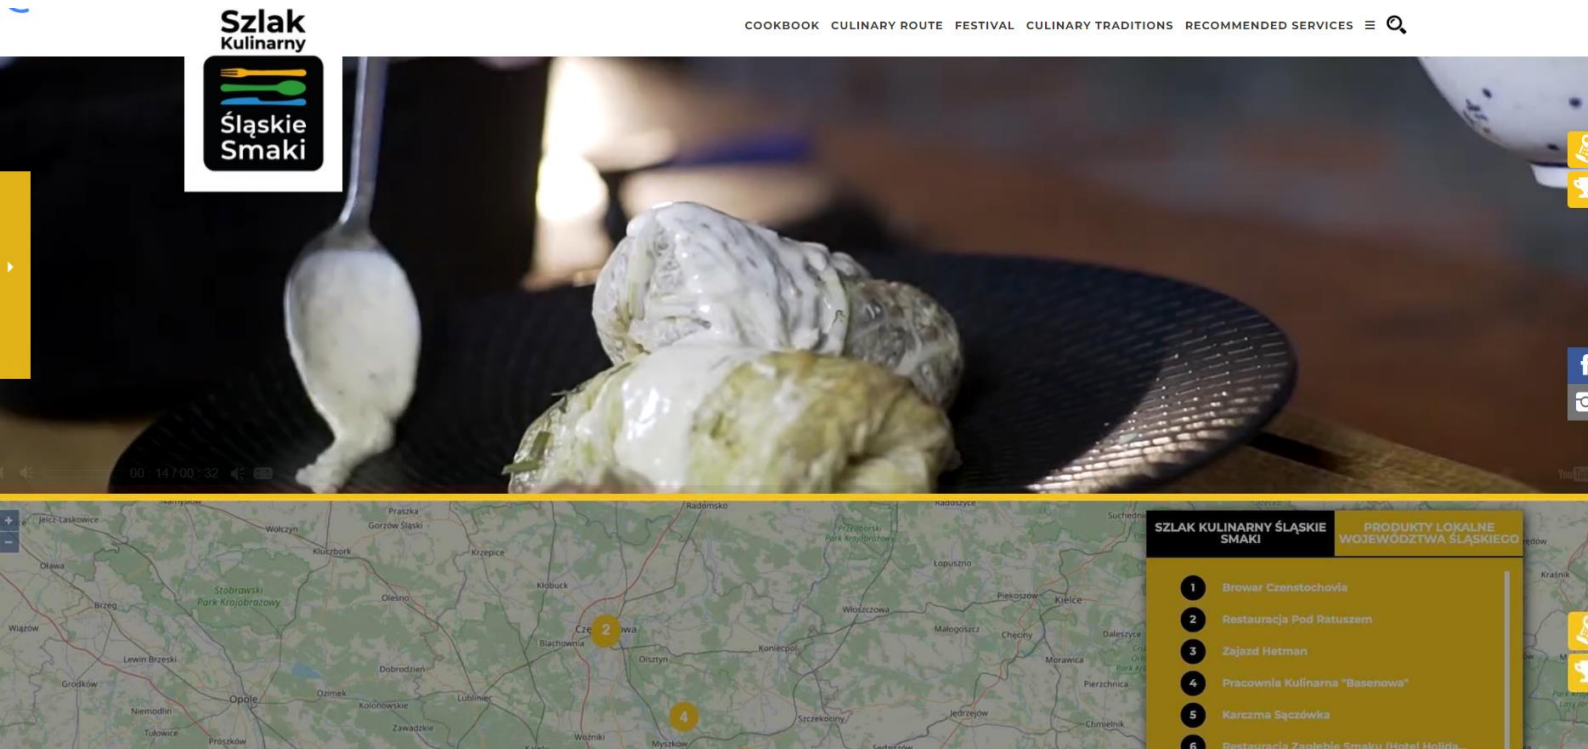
Szlak Kulinarny

Śląskie Smaki

COOKBOOK CULINARY ROUTE FESTIVAL CULINARY TRADITIONS RECOMMENDED SERVICES ≡

00 14:00:32

+
−

Jelcz-Laskowice Praszka Radomsko Radoszyce Suchedniów Wołczyn Gorzów Śląski Krzepice Kluczbork Oława Stobrawski Park Krajobrazowy Kłobuck Łopuszno Brzeg Olesno Piekoszów Kielce Wiązów Częstochowa Włoszczowa Blachownia Małogoszcz Chęciny Daleszyce Lewin Brzeski Dobrodzień Olsztyn Koniecpol Morawica Grodków Opole Ozimek Lubliniec Pierzchnica Niemodlin Kolonowskie Szczekociny Jędrzejów Chmielnik Tułowice Zawadzkie Woźniki Myszków Prószków

2
4

SZLAK KULINARNY ŚLĄSKIE SMAKI
PRODUKTY LOKALNE WOJEWÓDZTWA ŚLĄSKIEGO

1 Browar Czenstochovia
2 Restauracja Pod Ratuszem
3 Zajazd Hetman
4 Pracownia Kulinarna "Basenowa"
5 Karczma Sączówka
6 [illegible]